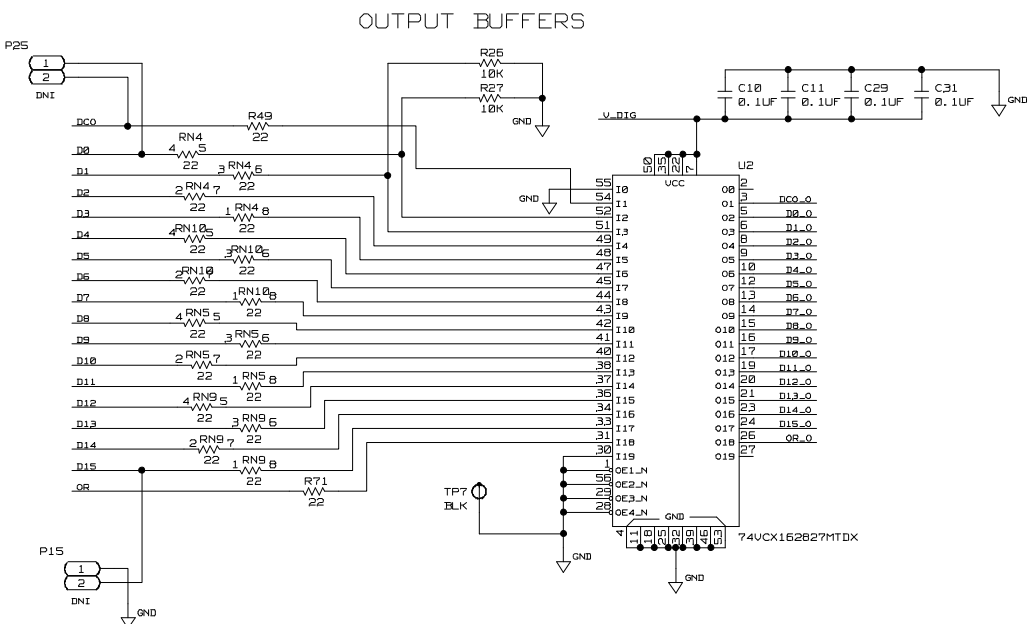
OUTPUT BUFFERS

P25
1
2
DNI

R26
10K
R27
10K
GND

C10
0.1UF
C11
0.1UF
C29
0.1UF
C31
0.1UF
GND

V_DIG

DC0
R49
22
D0
4 RN4 5
22
D1
3 RN4 6
22
D2
2 RN4 7
22
D3
1 RN4 8
22
D4
4 RN10 5
22
D5
3 RN10 6
22
D6
2 RN10
22
D7
1 RN10 8
22
D8
4 RN5 5
22
D9
3 RN5 6
22
D10
2 RN5 7
22
D11
1 RN5 8
22
D12
4 RN9 5
22
D13
3 RN9 6
22
D14
2 RN9 7
22
D15
1 RN9 8
22
OR
R71
22

GND

50 35 22 7
VCC
U2

55 I0
54 I1
52 I2
51 I3
49 I4
48 I5
47 I6
45 I7
44 I8
43 I9
42 I10
41 I11
40 I12
38 I13
37 I14
36 I15
34 I16
33 I17
31 I18
30 I19
1 OE1_N
56 OE2_N
29 OE3_N
28 OE4_N

O0 2
O1 3 DC0_O
O2 5 D0_O
O3 6 D1_O
O4 8 D2_O
O5 9 D3_O
O6 10 D4_O
O7 12 D5_O
O8 13 D6_O
O9 14 D7_O
O10 15 D8_O
O11 16 D9_O
O12 17 D10_O
O13 19 D11_O
O14 20 D12_O
O15 21 D13_O
O16 23 D14_O
O17 24 D15_O
O18 26 OR_O
O19 27

GND
4 11 18 25 32 39 46 53
74VCX162827MTDX
GND

TP7
BLK
GND

P15
1
2
DNI
GND